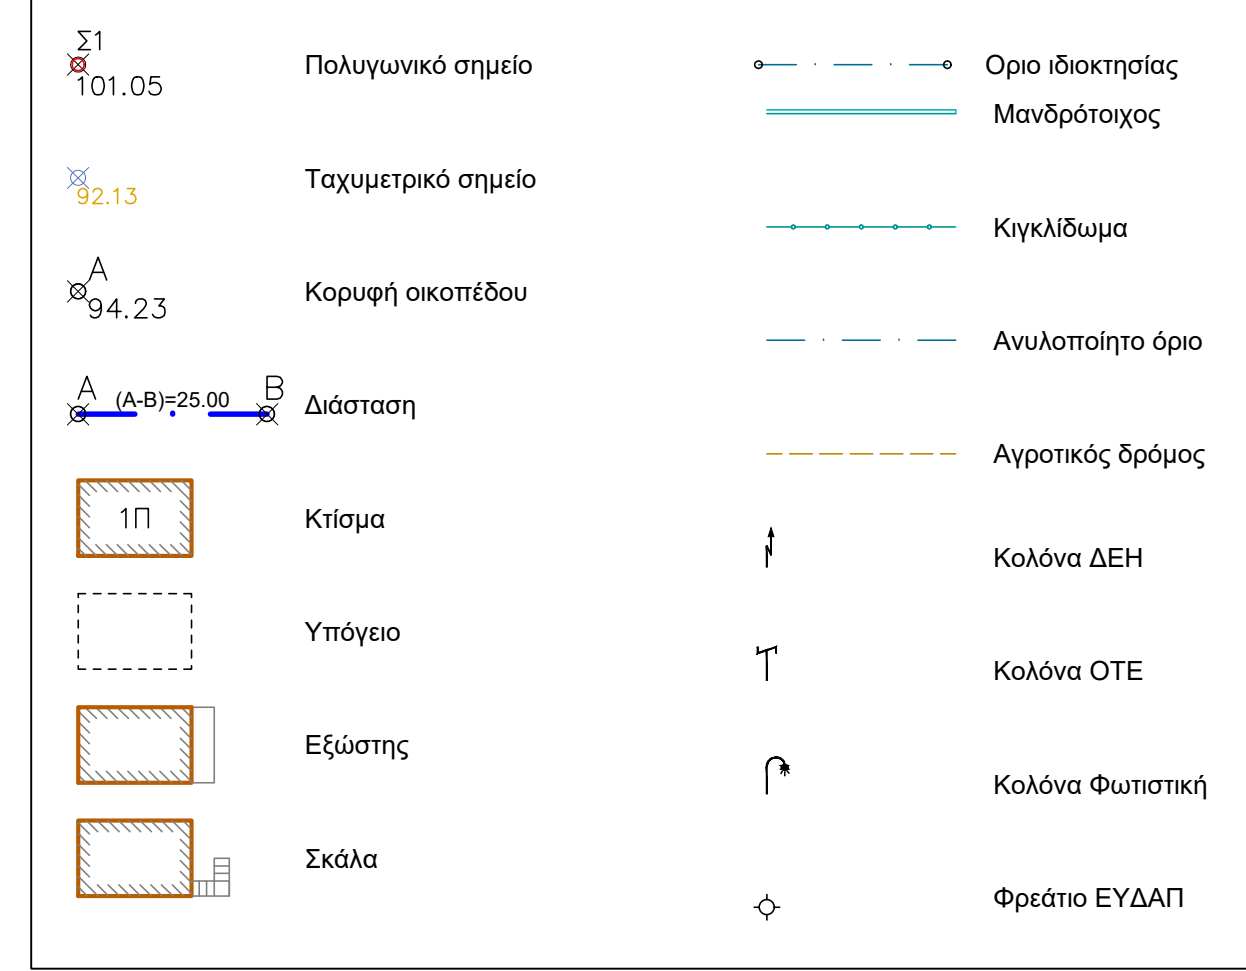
Σ1
101.05

Πολυγωνικό σημείο

92.13

Ταχυμετρικό σημείο

A
94.23

Κορυφή οικοπέδου

A (A-B)=25.00 B

Διάσταση

1Π

Κτίσμα

Υπόγειο

Εξώστης

Σκάλα

Οριο ιδιοκτησίας

Μανδρότοιχος

Κιγκλίδωμα

Ανυλοποίητο όριο

Αγροτικός δρόμος

Κολόνα ΔΕΗ

Κολόνα ΟΤΕ

Κολόνα Φωτιστική

Φρεάτιο ΕΥΔΑΠ